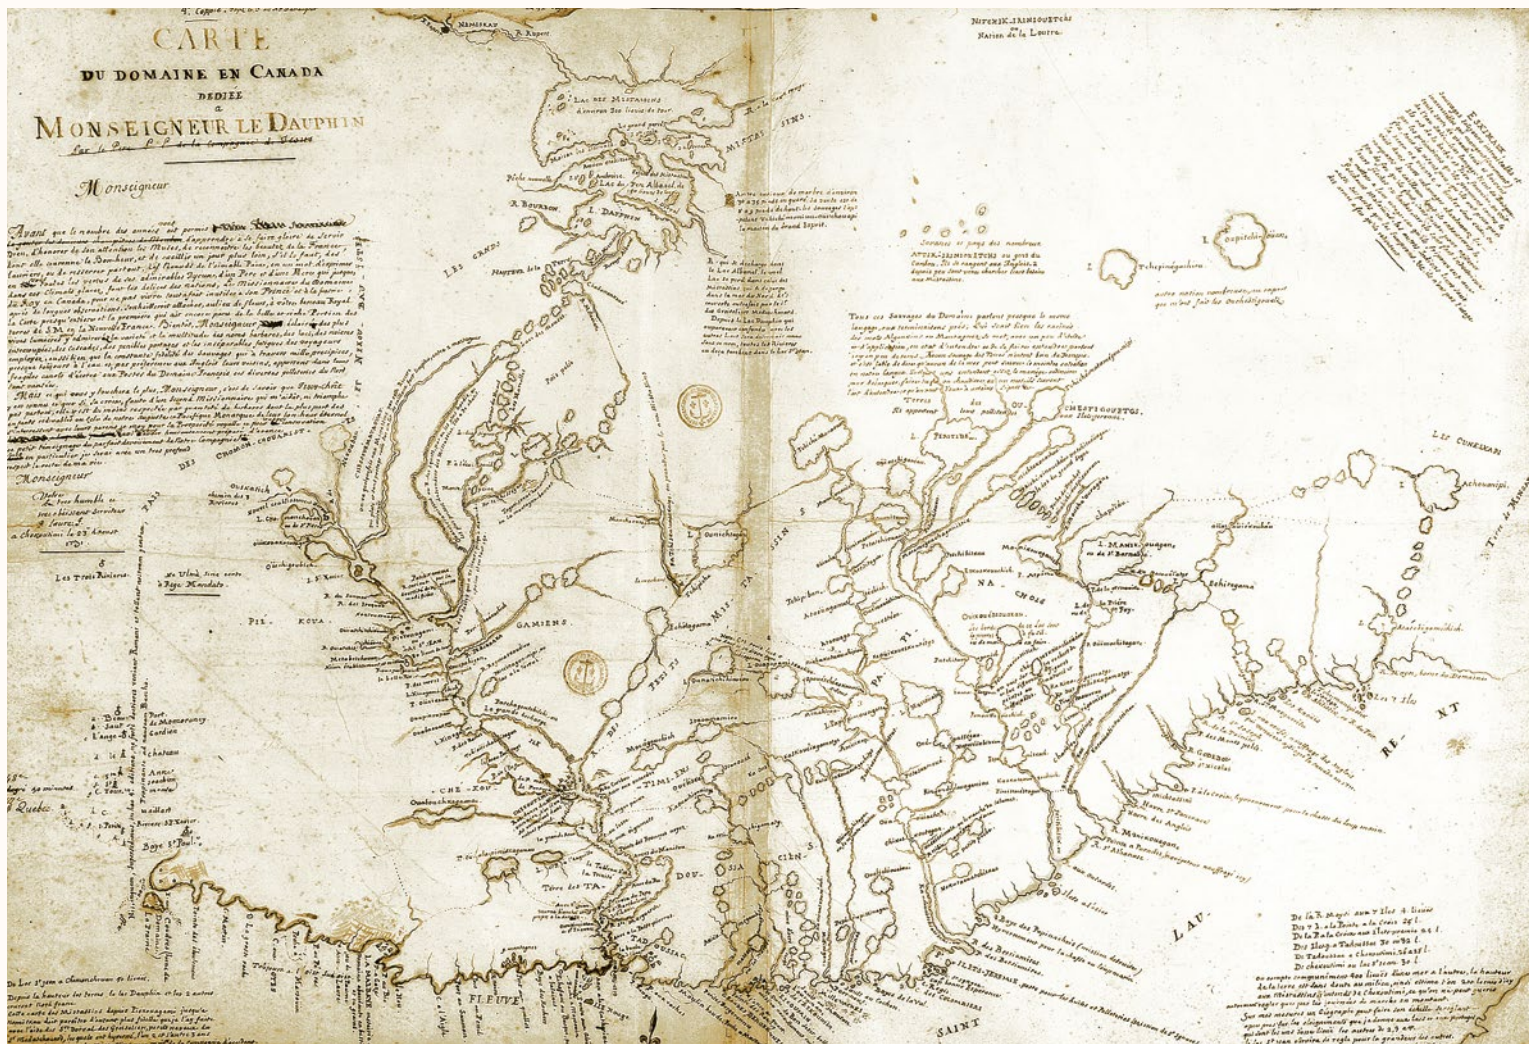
CARTE
DU DOMAINE EN CANADA
DEDIÉE
a
MONSEIGNEUR LE DAUPHIN
Par le Pere L. P. de la compagnie de Jesus

Monseigneur

Avant que le nombre des années vous ait permis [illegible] d'apprendre a le faire et a le servir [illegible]

Monseigneur
Votre tres humble et tres obeissant Serviteur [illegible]
a Chicoutimi le 23 Avril 1731

NITCHIK-IRINIOUETCHE ou Nation de la Loutre

R. Rupert
Nemiskau
Lac des Mistassins
L. Dauphin
R. Bourbon
LES GRANDS
MISTASSINS
Lac du Pere Albanel
Pays gelé
Tous ces Sauvages du Domaine parlent presque le meme langage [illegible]
Terres des Outchestigouetch
CHESTIGOUETCH
LES OUMAMIOUEK
L. Manicouagan ou de St Barnabé
NA OUCHE
PAPI NA
TIMISKAMING
GAMIENS
MISTA SSIN
Kou Kouatsi
Les Trois Rivieres
Quebec
Baye St Paul
FLEUVE
SAINT
LAU
RENT
Tadoussac
R. Manicouagan
Ilets Jeremie
R. des Bersiamites
Baye des Papinachois
Sept Iles
Chekoutimi
Terre des Tadoussac
R. Moisy
Tchepinigachem

De la R. Moisy aux 7 Iles 4 lieues
De 7 I. a la Pointe de la Croix 25 l.
De la Pointe de la Croix aux Ilets Jeremie 24 l.
Des Ilets J. a Tadoussac 30 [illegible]
De Tadoussac a Chicoutimi 25 a 28 l.
De Chicoutimi au lac St Jean 30 l.
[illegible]